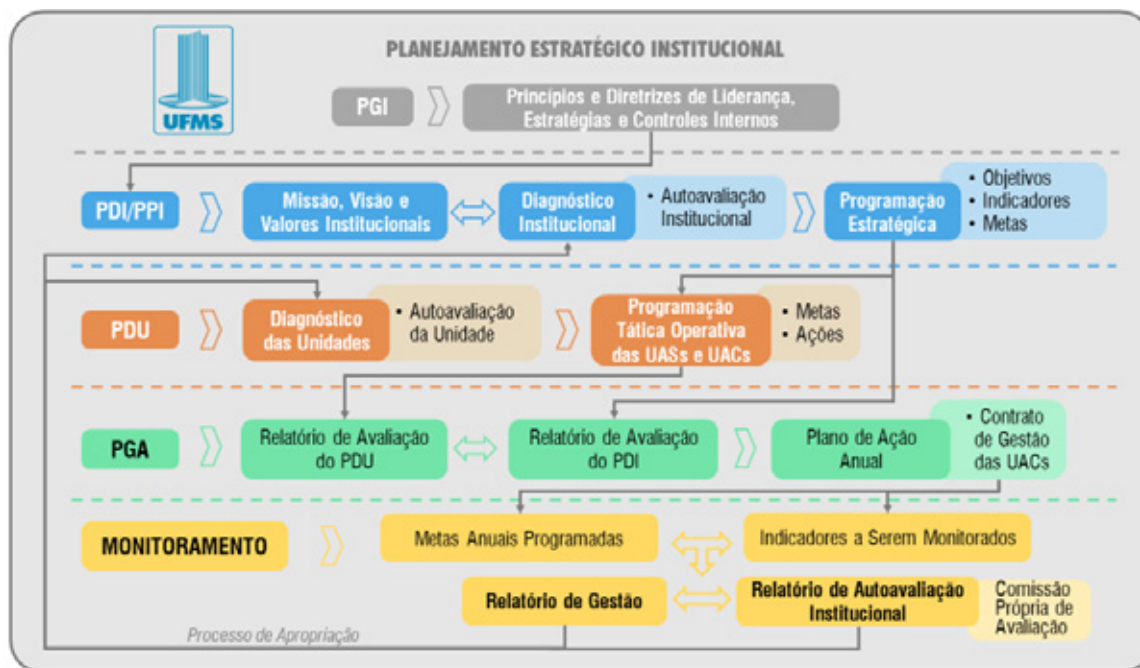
UFMS

PLANEJAMENTO ESTRATÉGICO INSTITUCIONAL

PGI

Princípios e Diretrizes de Liderança, Estratégias e Controles Internos

PDI/PPI

Missão, Visão e Valores Institucionais

Diagnóstico Institucional

• Autoavaliação Institucional

Programação Estratégica

• Objetivos
• Indicadores
• Metas

PDU

Diagnóstico das Unidades

• Autoavaliação da Unidade

Programação Tática Operativa das UASs e UACs

• Metas
• Ações

PGA

Relatório de Avaliação do PDU

Relatório de Avaliação do PDI

Plano de Ação Anual

• Contrato de Gestão das UACs

MONITORAMENTO

Metas Anuais Programadas

Indicadores a Serem Monitorados

Relatório de Gestão

Relatório de Autoavaliação Institucional

Comissão Própria de Avaliação

Processo de Apropriação